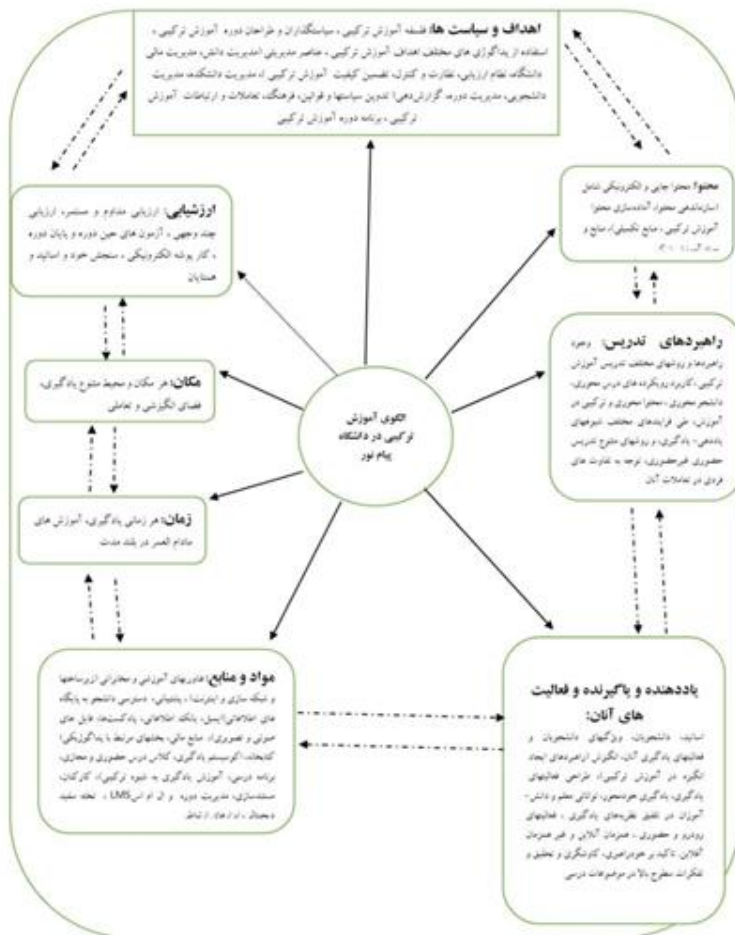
اهداف و سیاست ها: فلسفه آموزش ترکیبی، سیاستگذاران و طراحان دوره آموزش ترکیبی، استفاده از یادگیری های مختلف، اهداف آموزش ترکیبی، عناصر مدیریتی (مدیریت دانش، مدیریت مالی دانشگاه، نظام ارزیابی، نظارت و کنترل، تضمین کیفیت آموزش ترکیبی (، مدیریت دانشکده، مدیریت دانشجویی، مدیریت دوره، گزارش دهی) تدوین سیاستها و قوانین، فرهنگ، تعاملات و ارتباطات آموزش ترکیبی، برنامه دوره آموزش ترکیبی

ارزشیابی: ارزیابی مداوم و مستمر، ارزیابی چند وجهی ، آزمون های حین دوره و پایان دوره ، کار پوشه الکترونیکی ، سنجش خود و اساتید و همتایان

محتوا: محتوا چاپی و الکترونیکی شامل (سازماندهی محتوا، آماده سازی محتوا آموزش ترکیبی ، منابع تکمیلی)، منابع و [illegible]

مکان: هر مکان و محیط متنوع یادگیری، فضای انگیزشی و تعاملی

الگوی آموزش ترکیبی در دانشگاه پیام نور

راهبردهای تدریس: وجود راهبردها و روشهای مختلف تدریس آموزش ترکیبی، کاربرد رویکرد های درس محوری، دانشجو محوری ، محتوا محوری و ترکیبی در آموزش، طی فرایندهای مختلف، شیوههای یاددهی- یادگیری، و روشهای متنوع تدریس حضوری غیرحضوری، توجه به تفاوت های فردی در تعاملات آنان

زمان: هر زمان یادگیری، آموزش های مادام العمر در بلند مدت

مواد و منابع: فناوریهای آموزشی و مجازی (زیرساختها و شبکه سازی و اینترنت ، پشتیبانی، دسترسی دانشجو به پایگاه های اطلاعاتی (بسیار)، بانک اطلاعاتی، پادکستها، فایل های صوتی و تصویری)، منابع مالی، بخشهای مرتبط با یادگیری، کتابخانه، اکوسیستم یادگیری، کلاس درس حضوری و مجازی، برنامه درسی، آموزش یادگیری به شیوه ترکیبی، کارکنان، سخت‌افزاری، مدیریت دوره و ال ام اس LMS ، تخته سفید دیجیتال ، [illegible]

یاددهنده و یادگیرنده و فعالیت های آنان: اساتید، دانشجویان، ویژگیهای دانشجویان و فعالیتهای یادگیری آنان، انگیزش (راهبردهای ایجاد انگیزه در آموزش ترکیبی)، طراحی فعالیتهای یادگیری، یادگیری خودمحور، توانائی معلم و دانش آموزان در تلفیق نظریه‌های یادگیری ، فعالیتهای برخط و حضوری ، همزمان آنلاین و غیر همزمان آفلاین، تاکید بر خودراهبری، کاوشگری و تحقیق و تفکرات سطوح بالا در موضوعات درسی